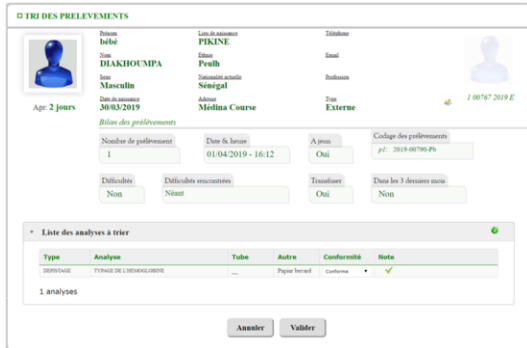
TRI DES PRELEVEMENTS

Prénom
bébé
Lieu de naissance
PIKINE
Téléphone

Nom
DIAKHOUMPA
Ethnie
Peulh
Email

Sexe
Masculin
Nationalité actuelle
Sénégal
Profession

Date de naissance
30/03/2019
Adresse
Médina Course
Type
Externe

Age: 2 jours

1 00767 2019 E

Bilan des prélèvements

| Nombre de prélèvement | Date & heure | A jeun | Codage des prélèvements |
|---|---|---|---|
| 1 | 01/04/2019 - 16:12 | Oui | p1: 2019-00790-Pb |

| Difficultés | Difficultés rencontrées | Transfuser | Dans les 3 derniers mois |
|---|---|---|---|
| Non | Néant | Oui | Non |

Liste des analyses à trier

| Type | Analyse | Tube | Autre | Conformité | Note |
|---|---|---|---|---|---|
| DEPISTAGE | TYPAGE DE L'HEMOGLOBINE | ... | Papier buvard | Conforme | ✓ |

1 analyses

Annuler Valider